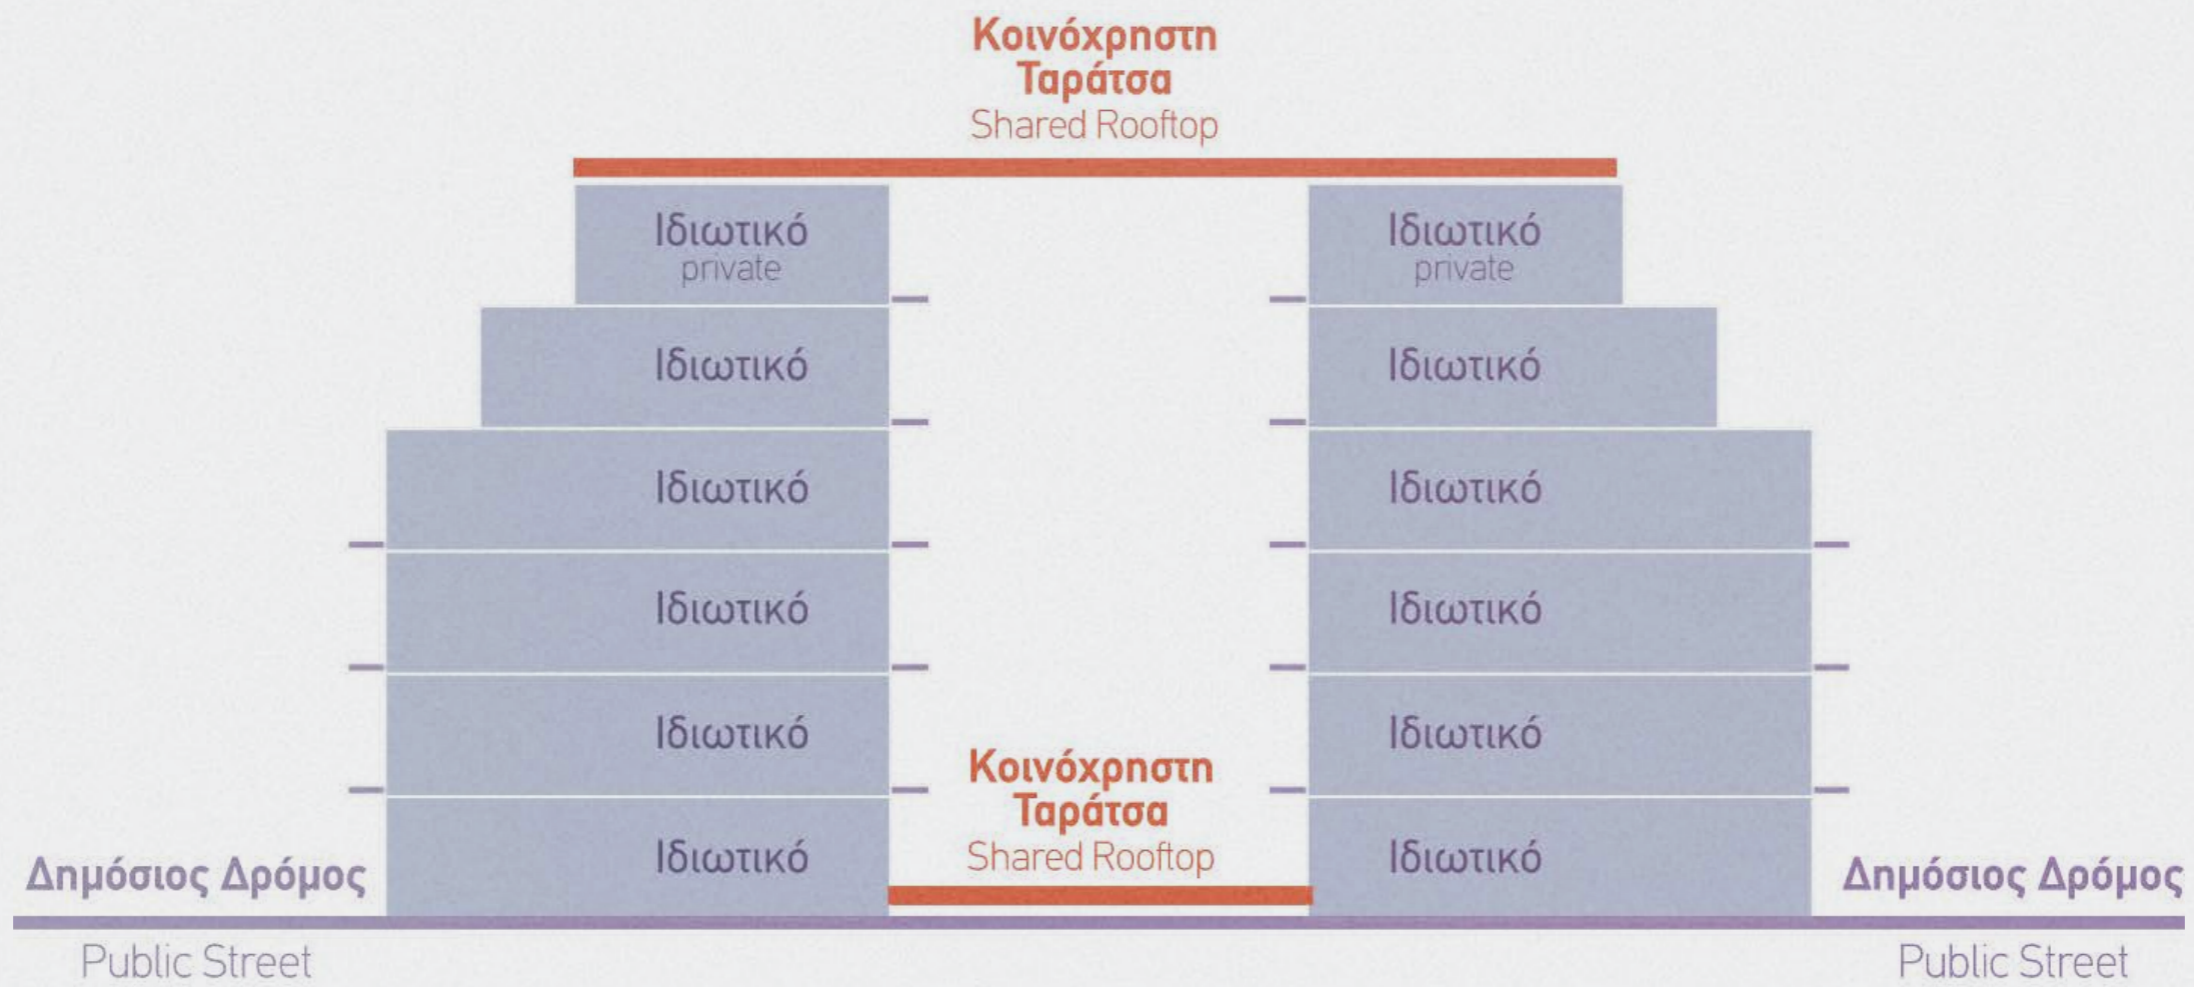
Κοινόχρηστη Ταράτσα
Shared Rooftop

Ιδιωτικό
private

Ιδιωτικό

Ιδιωτικό

Ιδιωτικό

Ιδιωτικό

Ιδιωτικό

Ιδιωτικό
private

Ιδιωτικό

Ιδιωτικό

Ιδιωτικό

Ιδιωτικό

Ιδιωτικό

Κοινόχρηστη Ταράτσα
Shared Rooftop

Δημόσιος Δρόμος
Public Street

Δημόσιος Δρόμος
Public Street